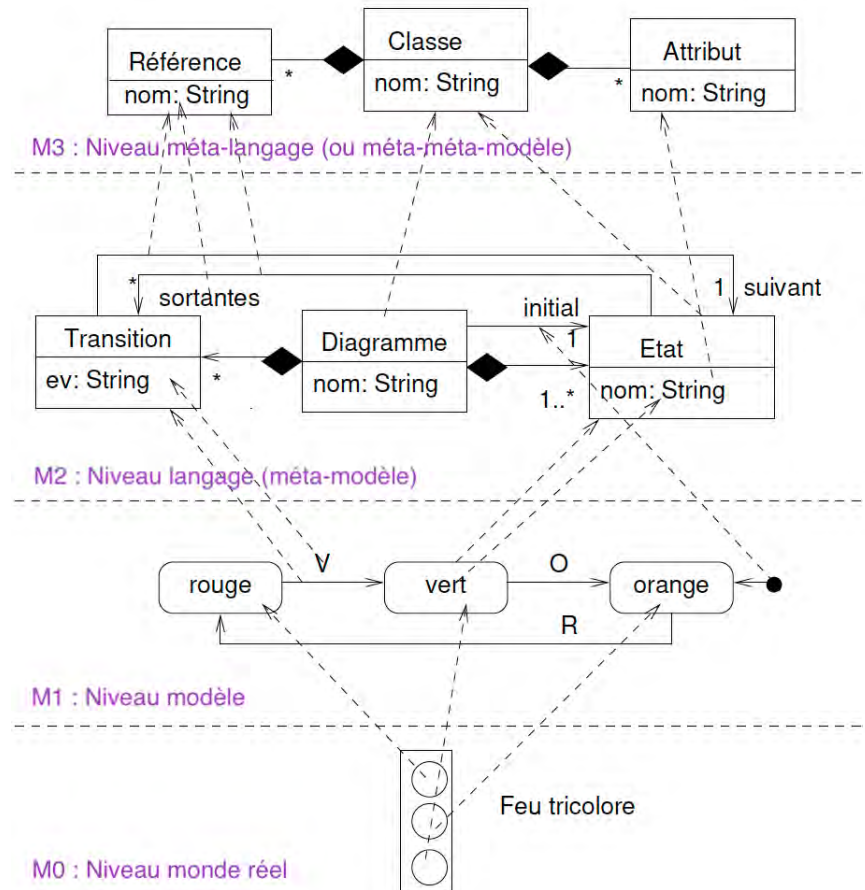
Référence
nom: String
*
Classe
nom: String
*
Attribut
nom: String

M3 : Niveau méta-langage (ou méta-méta-modèle)

*
sortantes
1 suivant
initial
Transition
ev: String
*
Diagramme
nom: String
1
Etat
nom: String
1..*

M2 : Niveau langage (méta-modèle)

V
O
rouge
vert
orange
R

M1 : Niveau modèle

Feu tricolore

M0 : Niveau monde réel